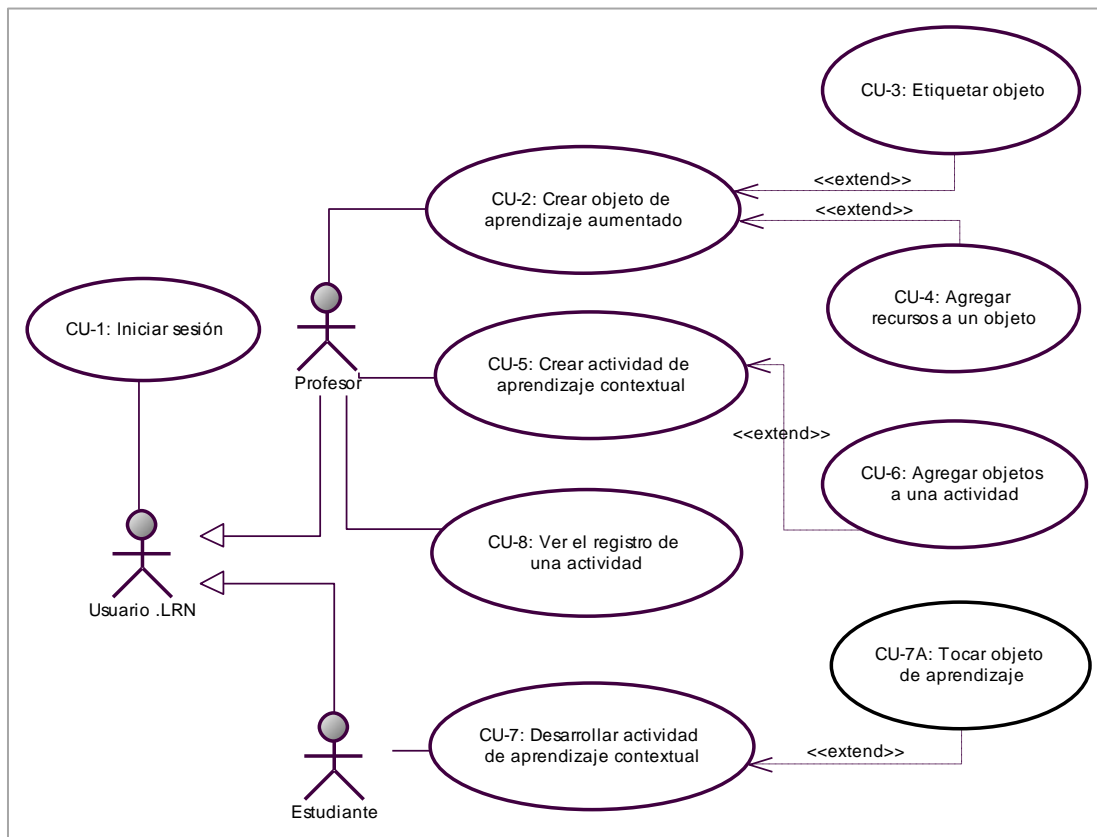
CU-3: Etiquetar objeto

<<extend>>

CU-2: Crear objeto de aprendizaje aumentado

<<extend>>

CU-4: Agregar recursos a un objeto

CU-1: Iniciar sesión

Profesor

CU-5: Crear actividad de aprendizaje contextual

<<extend>>

CU-6: Agregar objetos a una actividad

CU-8: Ver el registro de una actividad

Usuario .LRN

CU-7A: Tocar objeto de aprendizaje

CU-7: Desarrollar actividad de aprendizaje contextual

<<extend>>

Estudiante